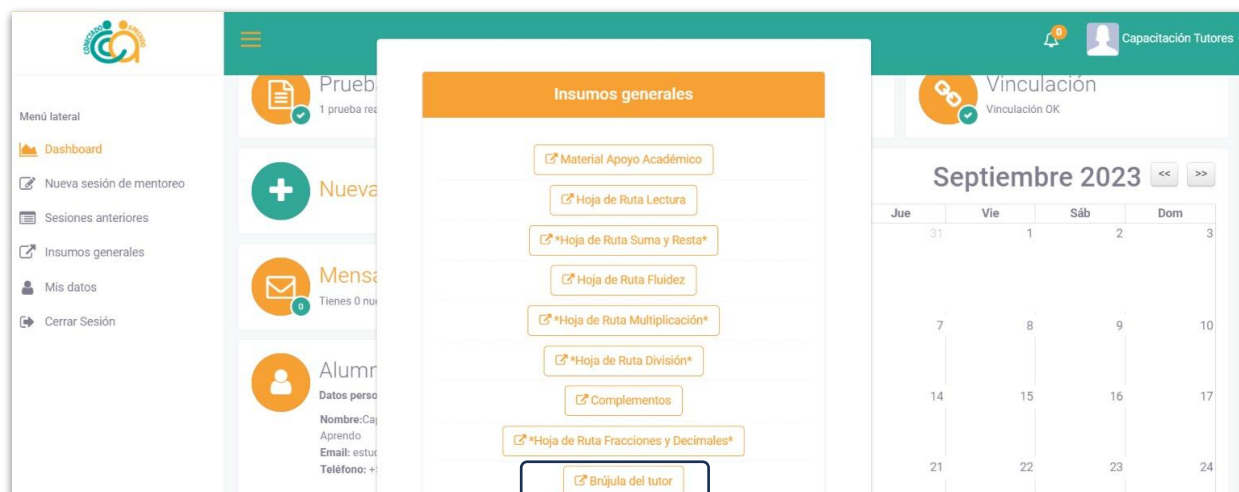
0

Capacitación Tutores

Menú lateral

Dashboard

Nueva sesión de mentoreo

Sesiones anteriores

Insumos generales

Mis datos

Cerrar Sesión

Prueb

1 prueba rea

Nueva

Mensa

0

Tienes 0 nu

Alumn

Datos perso

Nombre:Ca

Aprendo

Email: estu

Teléfono: +

Insumos generales

Material Apoyo Académico

Hoja de Ruta Lectura

*Hoja de Ruta Suma y Resta*

Hoja de Ruta Fluidez

*Hoja de Ruta Multiplicación*

*Hoja de Ruta División*

Complementos

*Hoja de Ruta Fracciones y Decimales*

Brújula del tutor

Vinculación

Vinculación OK

Septiembre 2023

<<

>>

| Jue | Vie | Sáb | Dom |
|---|---|---|---|
| 31 | 1 | 2 | 3 |
| 7 | 8 | 9 | 10 |
| 14 | 15 | 16 | 17 |
| 21 | 22 | 23 | 24 |